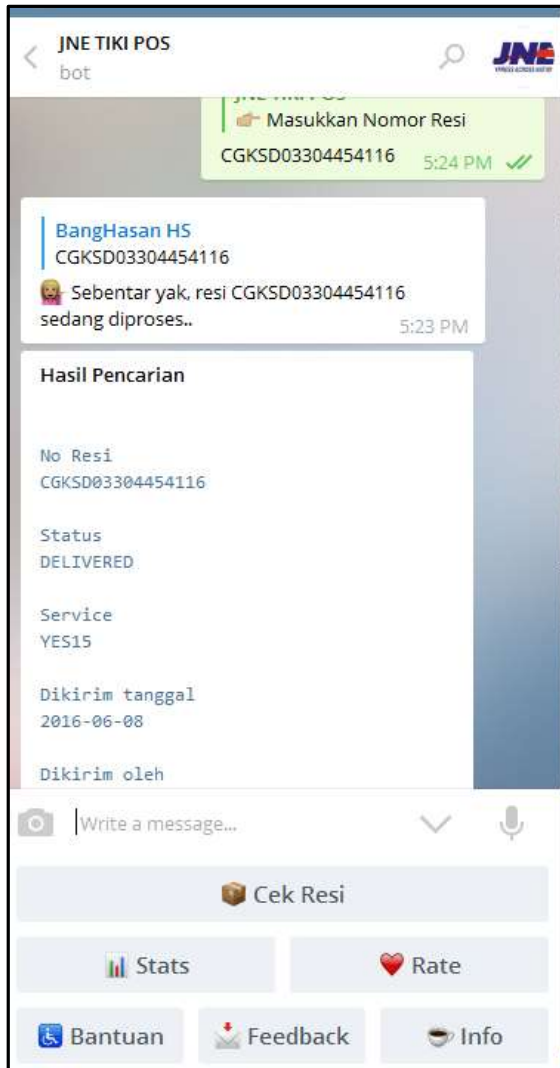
JNE TIKI POS
bot

JNE

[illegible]
👉 Masukkan Nomor Resi
CGKSD03304454116 5:24 PM

BangHasan HS
CGKSD03304454116
Sebentar yak, resi CGKSD03304454116 sedang diproses..
5:23 PM

Hasil Pencarian

No Resi
CGKSD03304454116

Status
DELIVERED

Service
YES15

Dikirim tanggal
2016-06-08

Dikirim oleh

Write a message...

Cek Resi

Stats

Rate

Bantuan

Feedback

Info